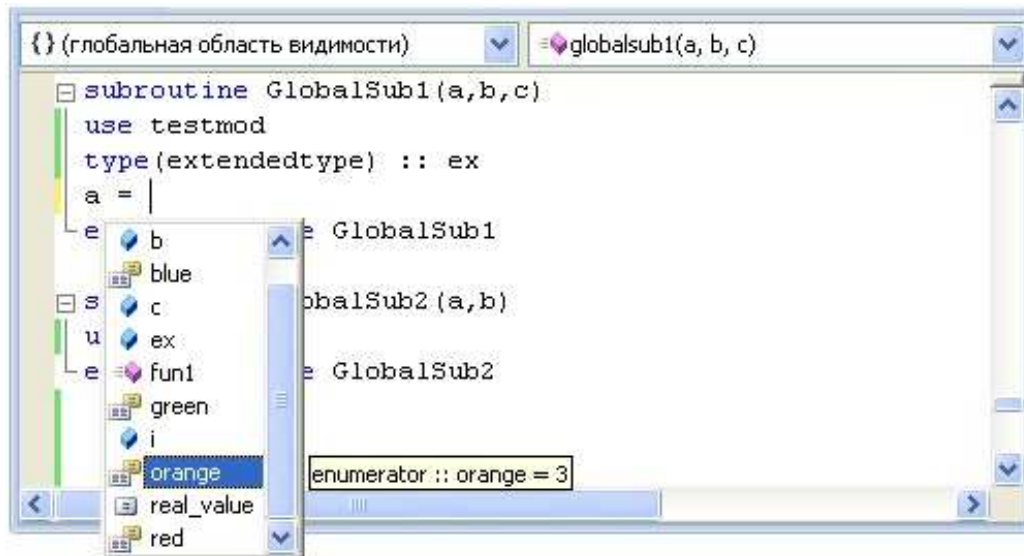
{} (глобальная область видимости)
globalsub1(a, b, c)

subroutine GlobalSub1(a,b,c)
use testmod
type(extendedtype) :: ex
a = |
e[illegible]e GlobalSub1

s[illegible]obalSub2(a,b)
u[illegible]
e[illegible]e GlobalSub2

b
blue
c
ex
fun1
green
i
orange
real_value
red

enumerator :: orange = 3